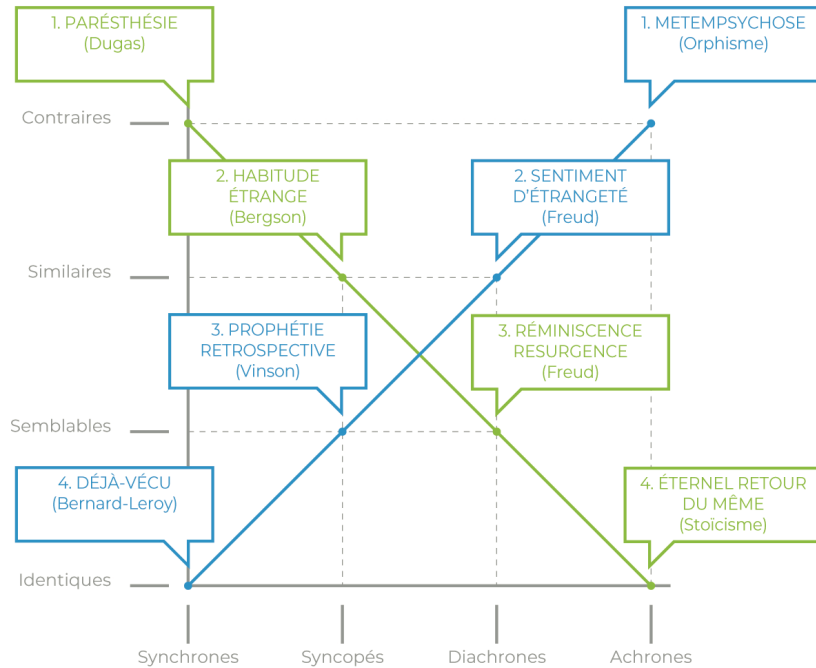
1. PARÉSTHÉSIE
(Dugas)

1. METEMPSYCHOSE
(Orphisme)

Contraires

2. HABITUDE ÉTRANGE
(Bergson)

2. SENTIMENT D'ÉTRANGETÉ
(Freud)

Similaires

3. PROPHÉTIE RETROSPECTIVE
(Vinson)

3. RÉMINISCENCE RESURGENCE
(Freud)

Semblables

4. DÉJÀ-VÉCU
(Bernard-Leroy)

4. ÉTERNEL RETOUR DU MÊME
(Stoïcisme)

Identiques

Synchrones

Syncopés

Diachrones

Achrones